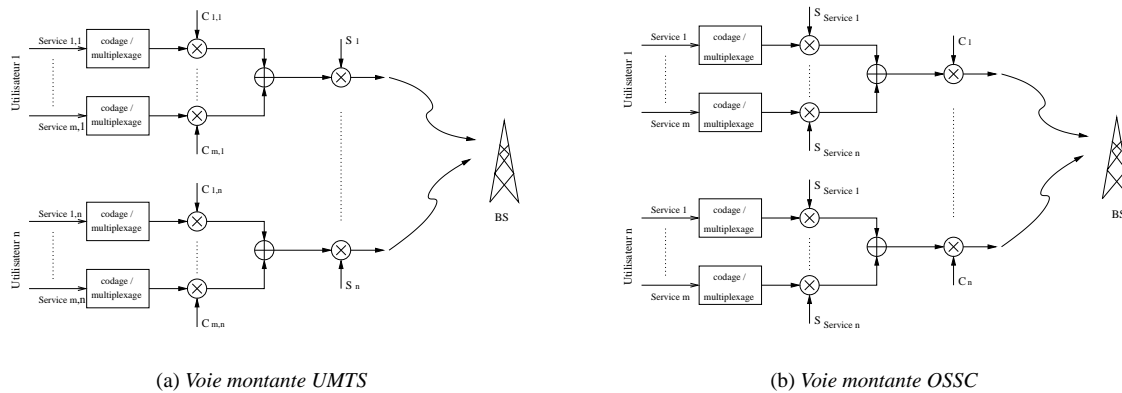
$C_{1,1}$

$S_1$

Utilisateur 1

Service 1,1

codage / multiplexage

Service m,1

codage / multiplexage

$C_{m,1}$

$C_{1,n}$

Utilisateur n

Service 1,n

codage / multiplexage

Service m,n

codage / multiplexage

$C_{m,n}$

$S_n$

BS

(a) *Voie montante UMTS*

$S_{Service\ 1}$

$C_1$

Utilisateur 1

Service 1

codage / multiplexage

Service m

codage / multiplexage

$S_{Service\ n}$

$S_{Service\ 1}$

Utilisateur n

Service 1

codage / multiplexage

Service m

codage / multiplexage

$S_{Service\ n}$

$C_n$

BS

(b) *Voie montante OSSC*